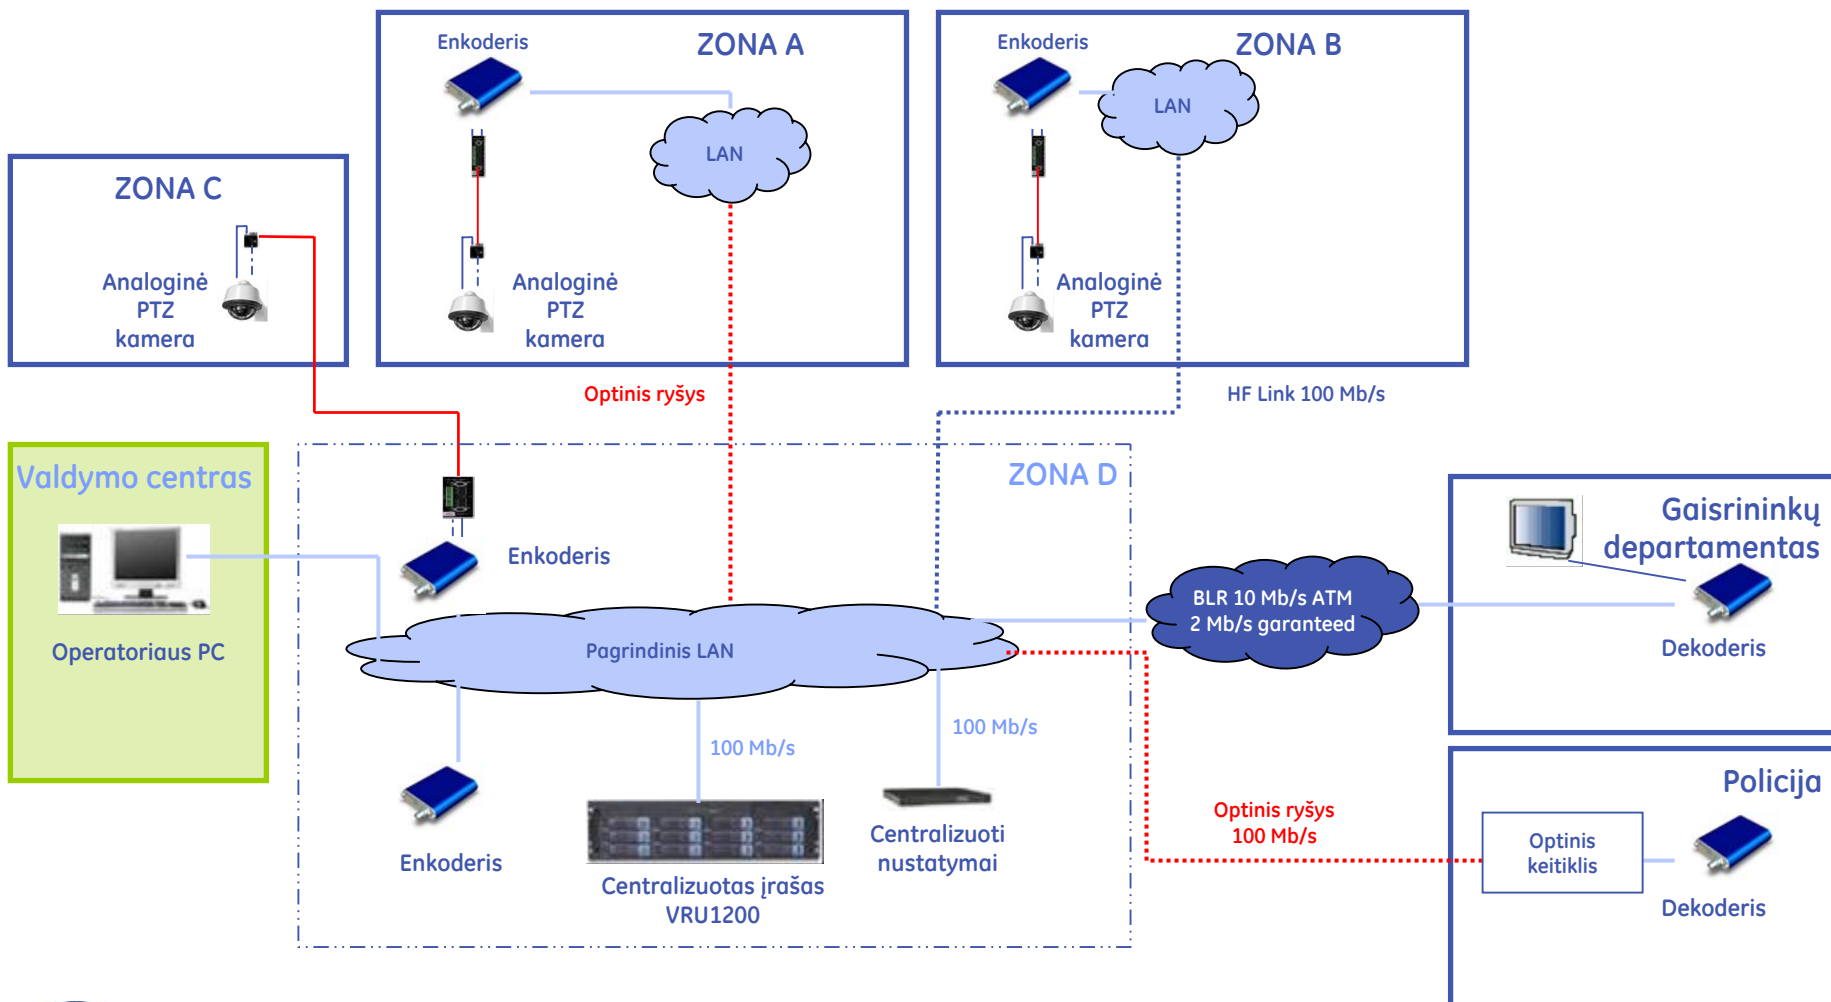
Enkoderis

ZONA A

LAN

Analoginė PTZ kamera

Enkoderis

ZONA B

LAN

Analoginė PTZ kamera

ZONA C

Analoginė PTZ kamera

Optinis ryšys

HF Link 100 Mb/s

Valdymo centras

Operatoriaus PC

ZONA D

Enkoderis

Pagrindinis LAN

BLR 10 Mb/s ATM 2 Mb/s garanteed

Gaisrininkų departamentas

Dekoderis

100 Mb/s

100 Mb/s

Enkoderis

Centralizuotas įrašas VRU1200

Centralizuoti nustatymai

Optinis ryšys 100 Mb/s

Policija

Optinis keitiklis

Dekoderis